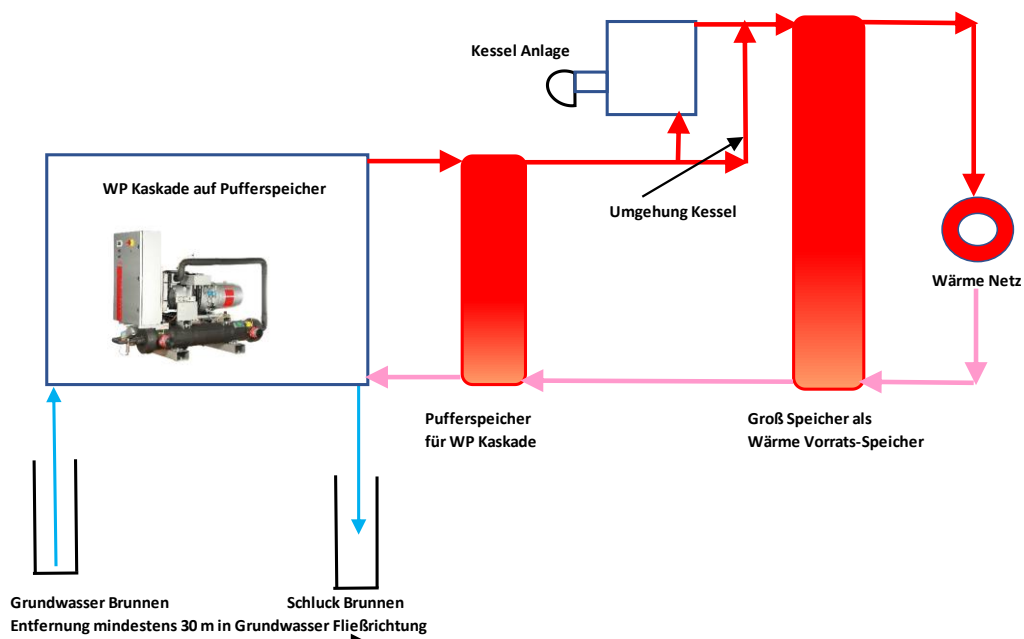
Kessel Anlage

WP Kaskade auf Pufferspeicher

Umgehung Kessel

Wärme Netz

Pufferspeicher
für WP Kaskade

Groß Speicher als
Wärme Vorrats-Speicher

Grundwasser Brunnen

Schluck Brunnen

Entfernung mindestens 30 m in Grundwasser Fließrichtung